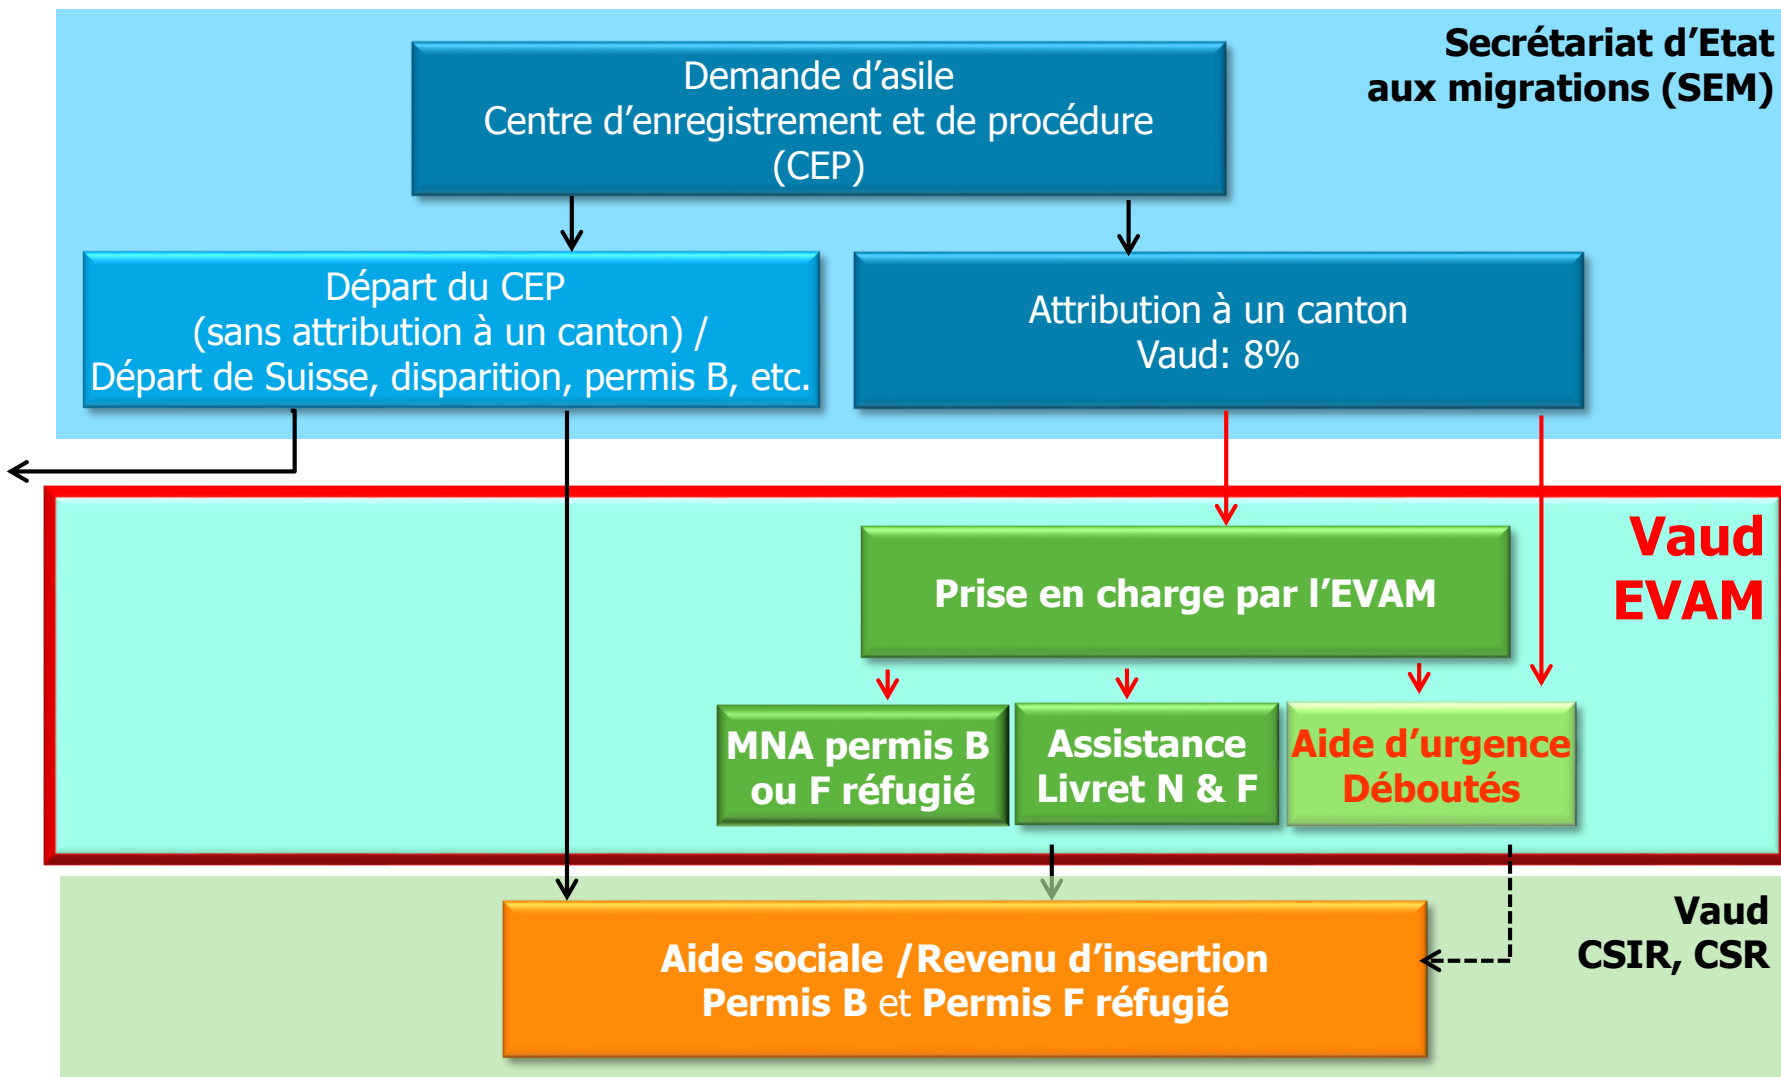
Secrétariat d'Etat aux migrations (SEM)

Demande d'asile
Centre d'enregistrement et de procédure (CEP)

Départ du CEP
(sans attribution à un canton) /
Départ de Suisse, disparition, permis B, etc.

Attribution à un canton
Vaud: 8%

Vaud
EVAM

Prise en charge par l'EVAM

MNA permis B ou F réfugié

Assistance Livret N & F

Aide d'urgence Déboutés

Vaud
CSIR, CSR

Aide sociale /Revenu d'insertion
Permis B et Permis F réfugié